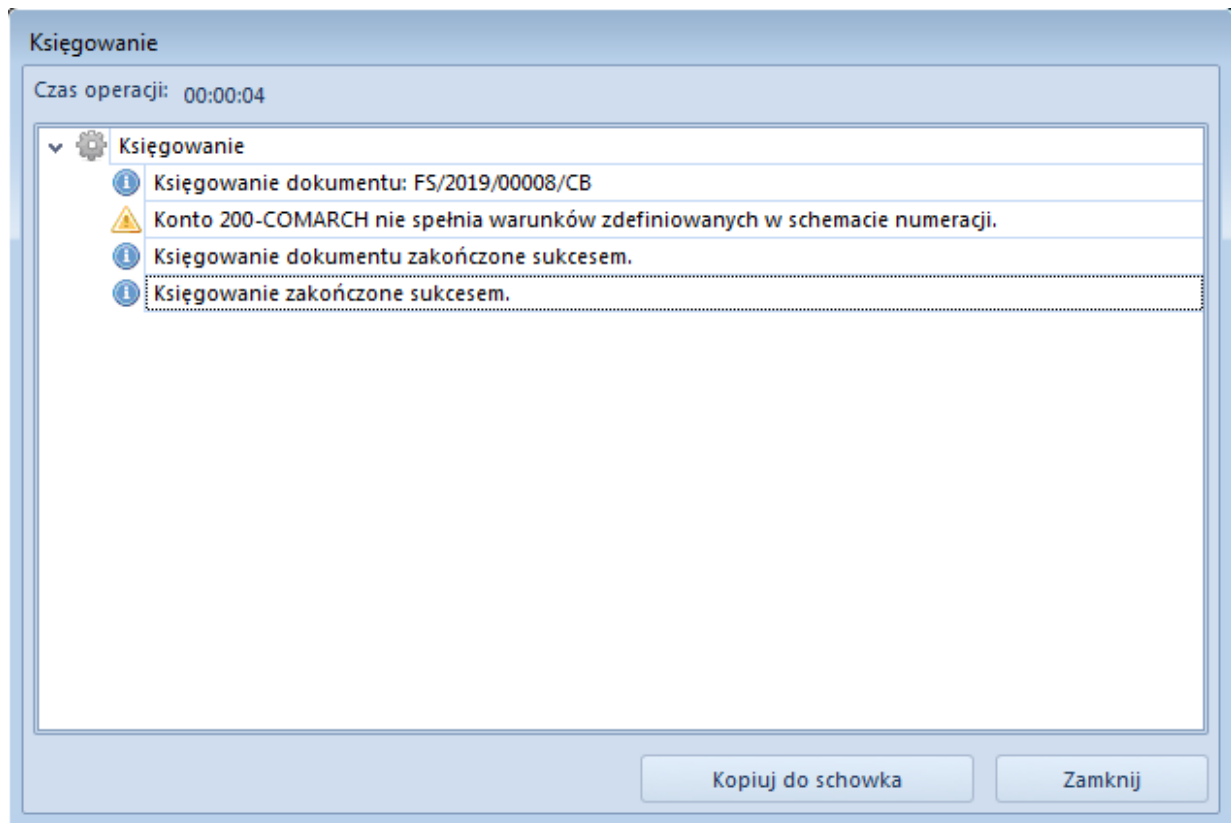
Księgowanie

Czas operacji: 00:00:04

Księgowanie

Księgowanie dokumentu: FS/2019/00008/CB

Konto 200-COMARCH nie spełnia warunków zdefiniowanych w schemacie numeracji.

Księgowanie dokumentu zakończone sukcesem.

Księgowanie zakończone sukcesem.

Kopiuj do schowka

Zamknij